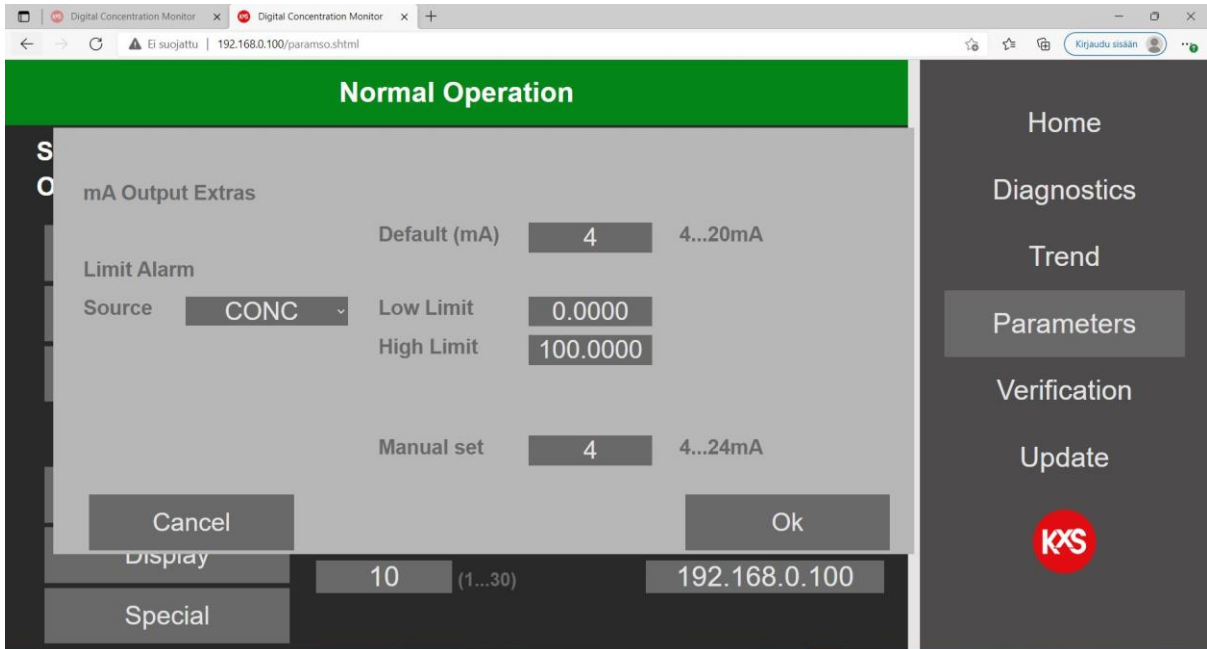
Digital Concentration Monitor × Digital Concentration Monitor × +

Ei suojattu | 192.168.0.100/paramso.shtml

Kirjaudu sisään

Normal Operation

S
O

mA Output Extras

Default (mA) 4 4...20mA

Limit Alarm

Source CONC

Low Limit 0.0000

High Limit 100.0000

Manual set 4 4...24mA

Cancel

Ok

Display

10 (1...30)

192.168.0.100

Special

Home

Diagnostics

Trend

Parameters

Verification

Update

KXS